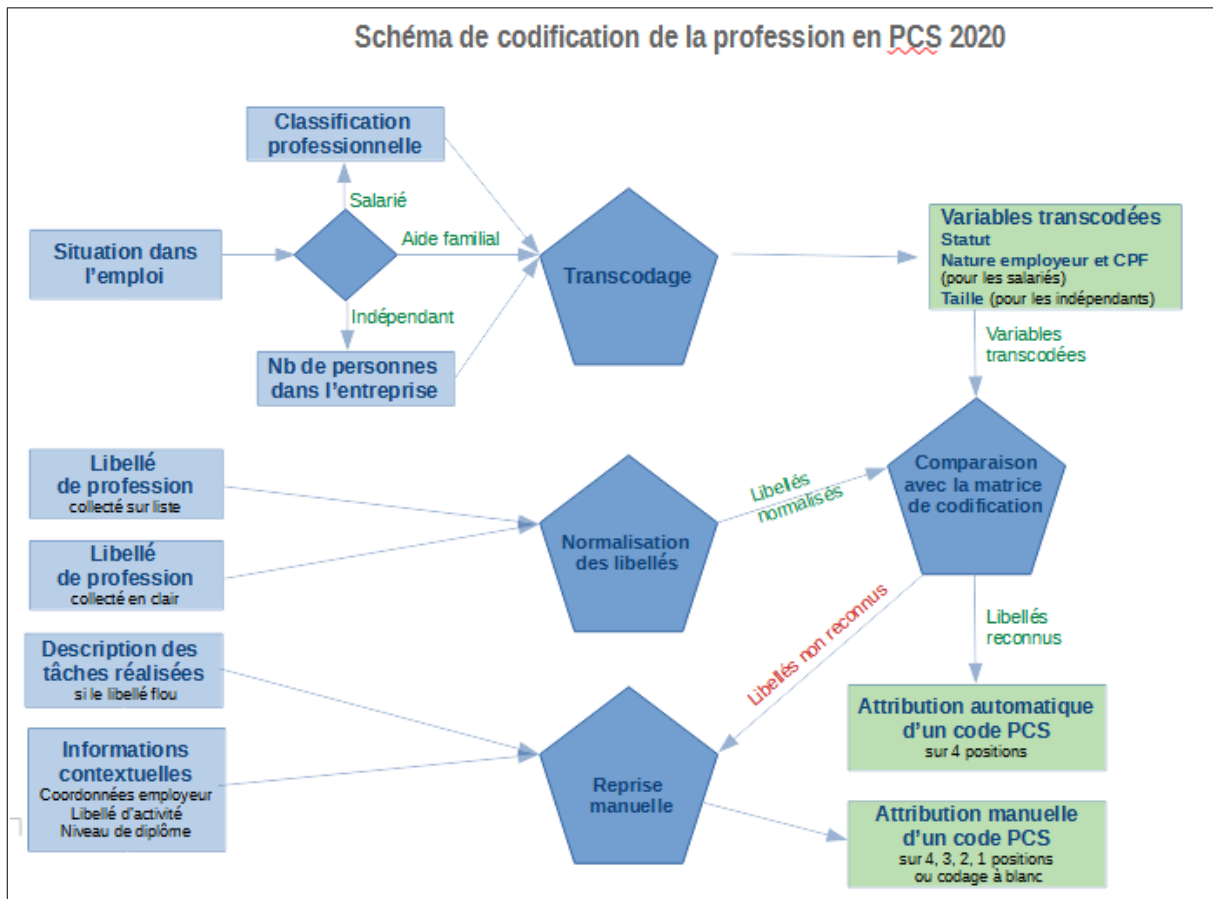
Schéma de codification de la profession en PCS 2020

Classification professionnelle

Salarié

Situation dans l'emploi

Aide familial

Transcodage

Variables transcodées
Statut
Nature employeur et CPF (pour les salariés)
Taille (pour les indépendants)

Indépendant

Nb de personnes dans l'entreprise

Variables transcodées

Libellé de profession
collecté sur liste

Normalisation des libellés

Libellés normalisés

Comparaison avec la matrice de codification

Libellé de profession
collecté en clair

Libellés non reconnus

Libellés reconnus

Description des tâches réalisées
si le libellé flou

Attribution automatique d'un code PCS
sur 4 positions

Informations contextuelles
Coordonnées employeur
Libellé d'activité
Niveau de diplôme

Reprise manuelle

Attribution manuelle d'un code PCS
sur 4, 3, 2, 1 positions
ou codage à blanc